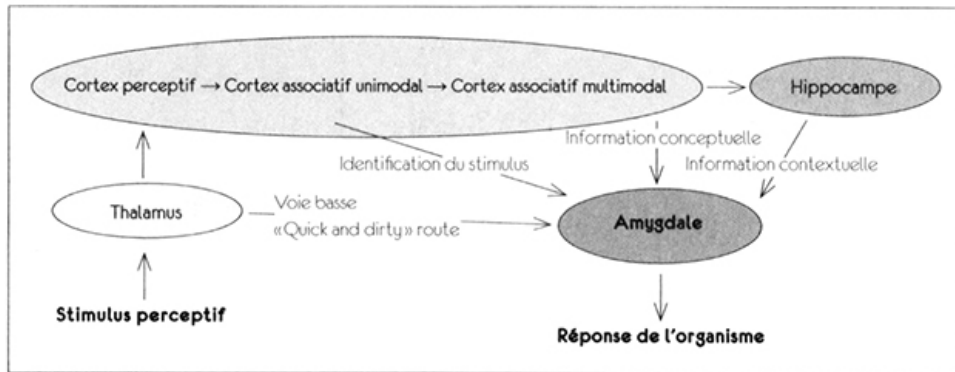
Cortex perceptif → Cortex associatif unimodal → Cortex associatif multimodal

Hippocampe

Information conceptuelle

Identification du stimulus

Information contextuelle

Thalamus

Voie basse

«Quick and dirty» route

Amygdale

Stimulus perceptif

Réponse de l'organisme